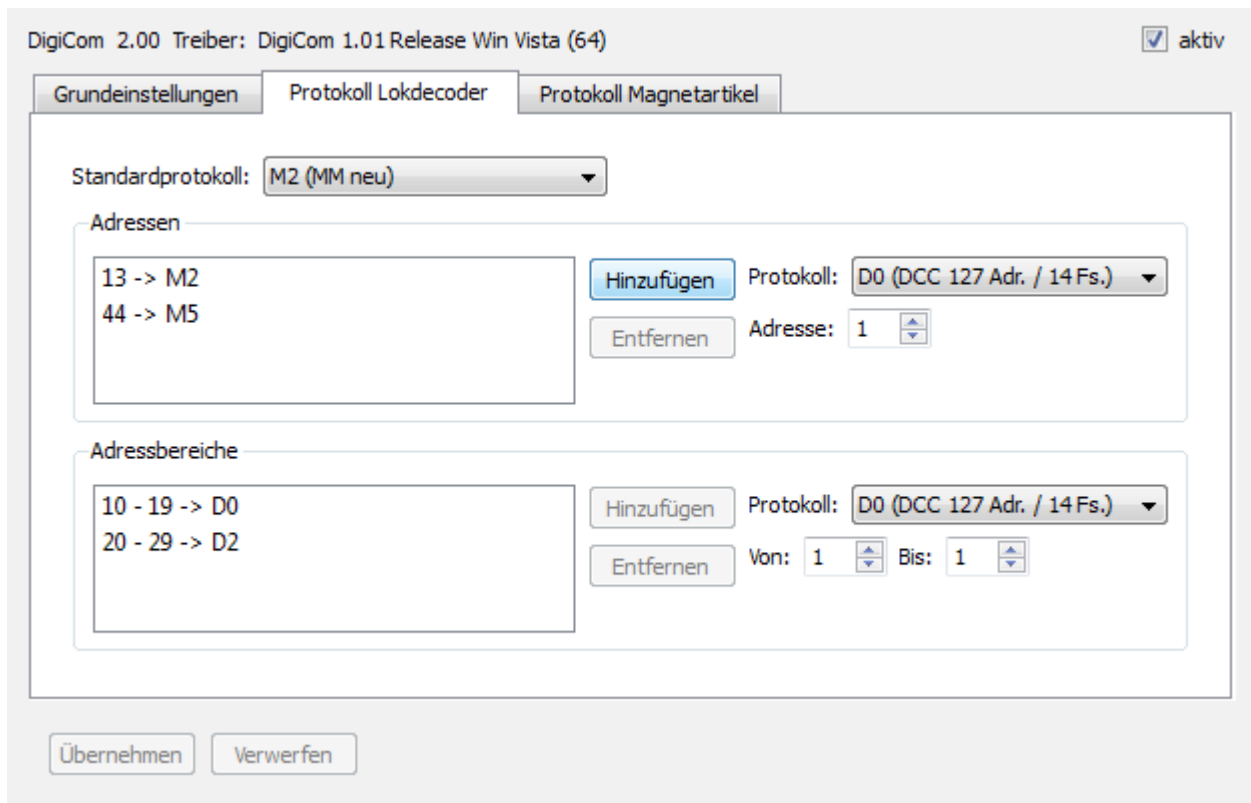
DigiCom 2.00 Treiber: DigiCom 1.01 Release Win Vista (64)

aktiv

Grundeinstellungen

Protokoll Lokdecoder

Protokoll Magnetartikel

Standardprotokoll: M2 (MM neu)

Adressen

13 -> M2
44 -> M5

Hinzufügen

Entfernen

Protokoll: D0 (DCC 127 Adr. / 14 Fs.)

Adresse: 1

Adressbereiche

10 - 19 -> D0
20 - 29 -> D2

Hinzufügen

Entfernen

Protokoll: D0 (DCC 127 Adr. / 14 Fs.)

Von: 1 Bis: 1

Übernehmen

Verwerfen